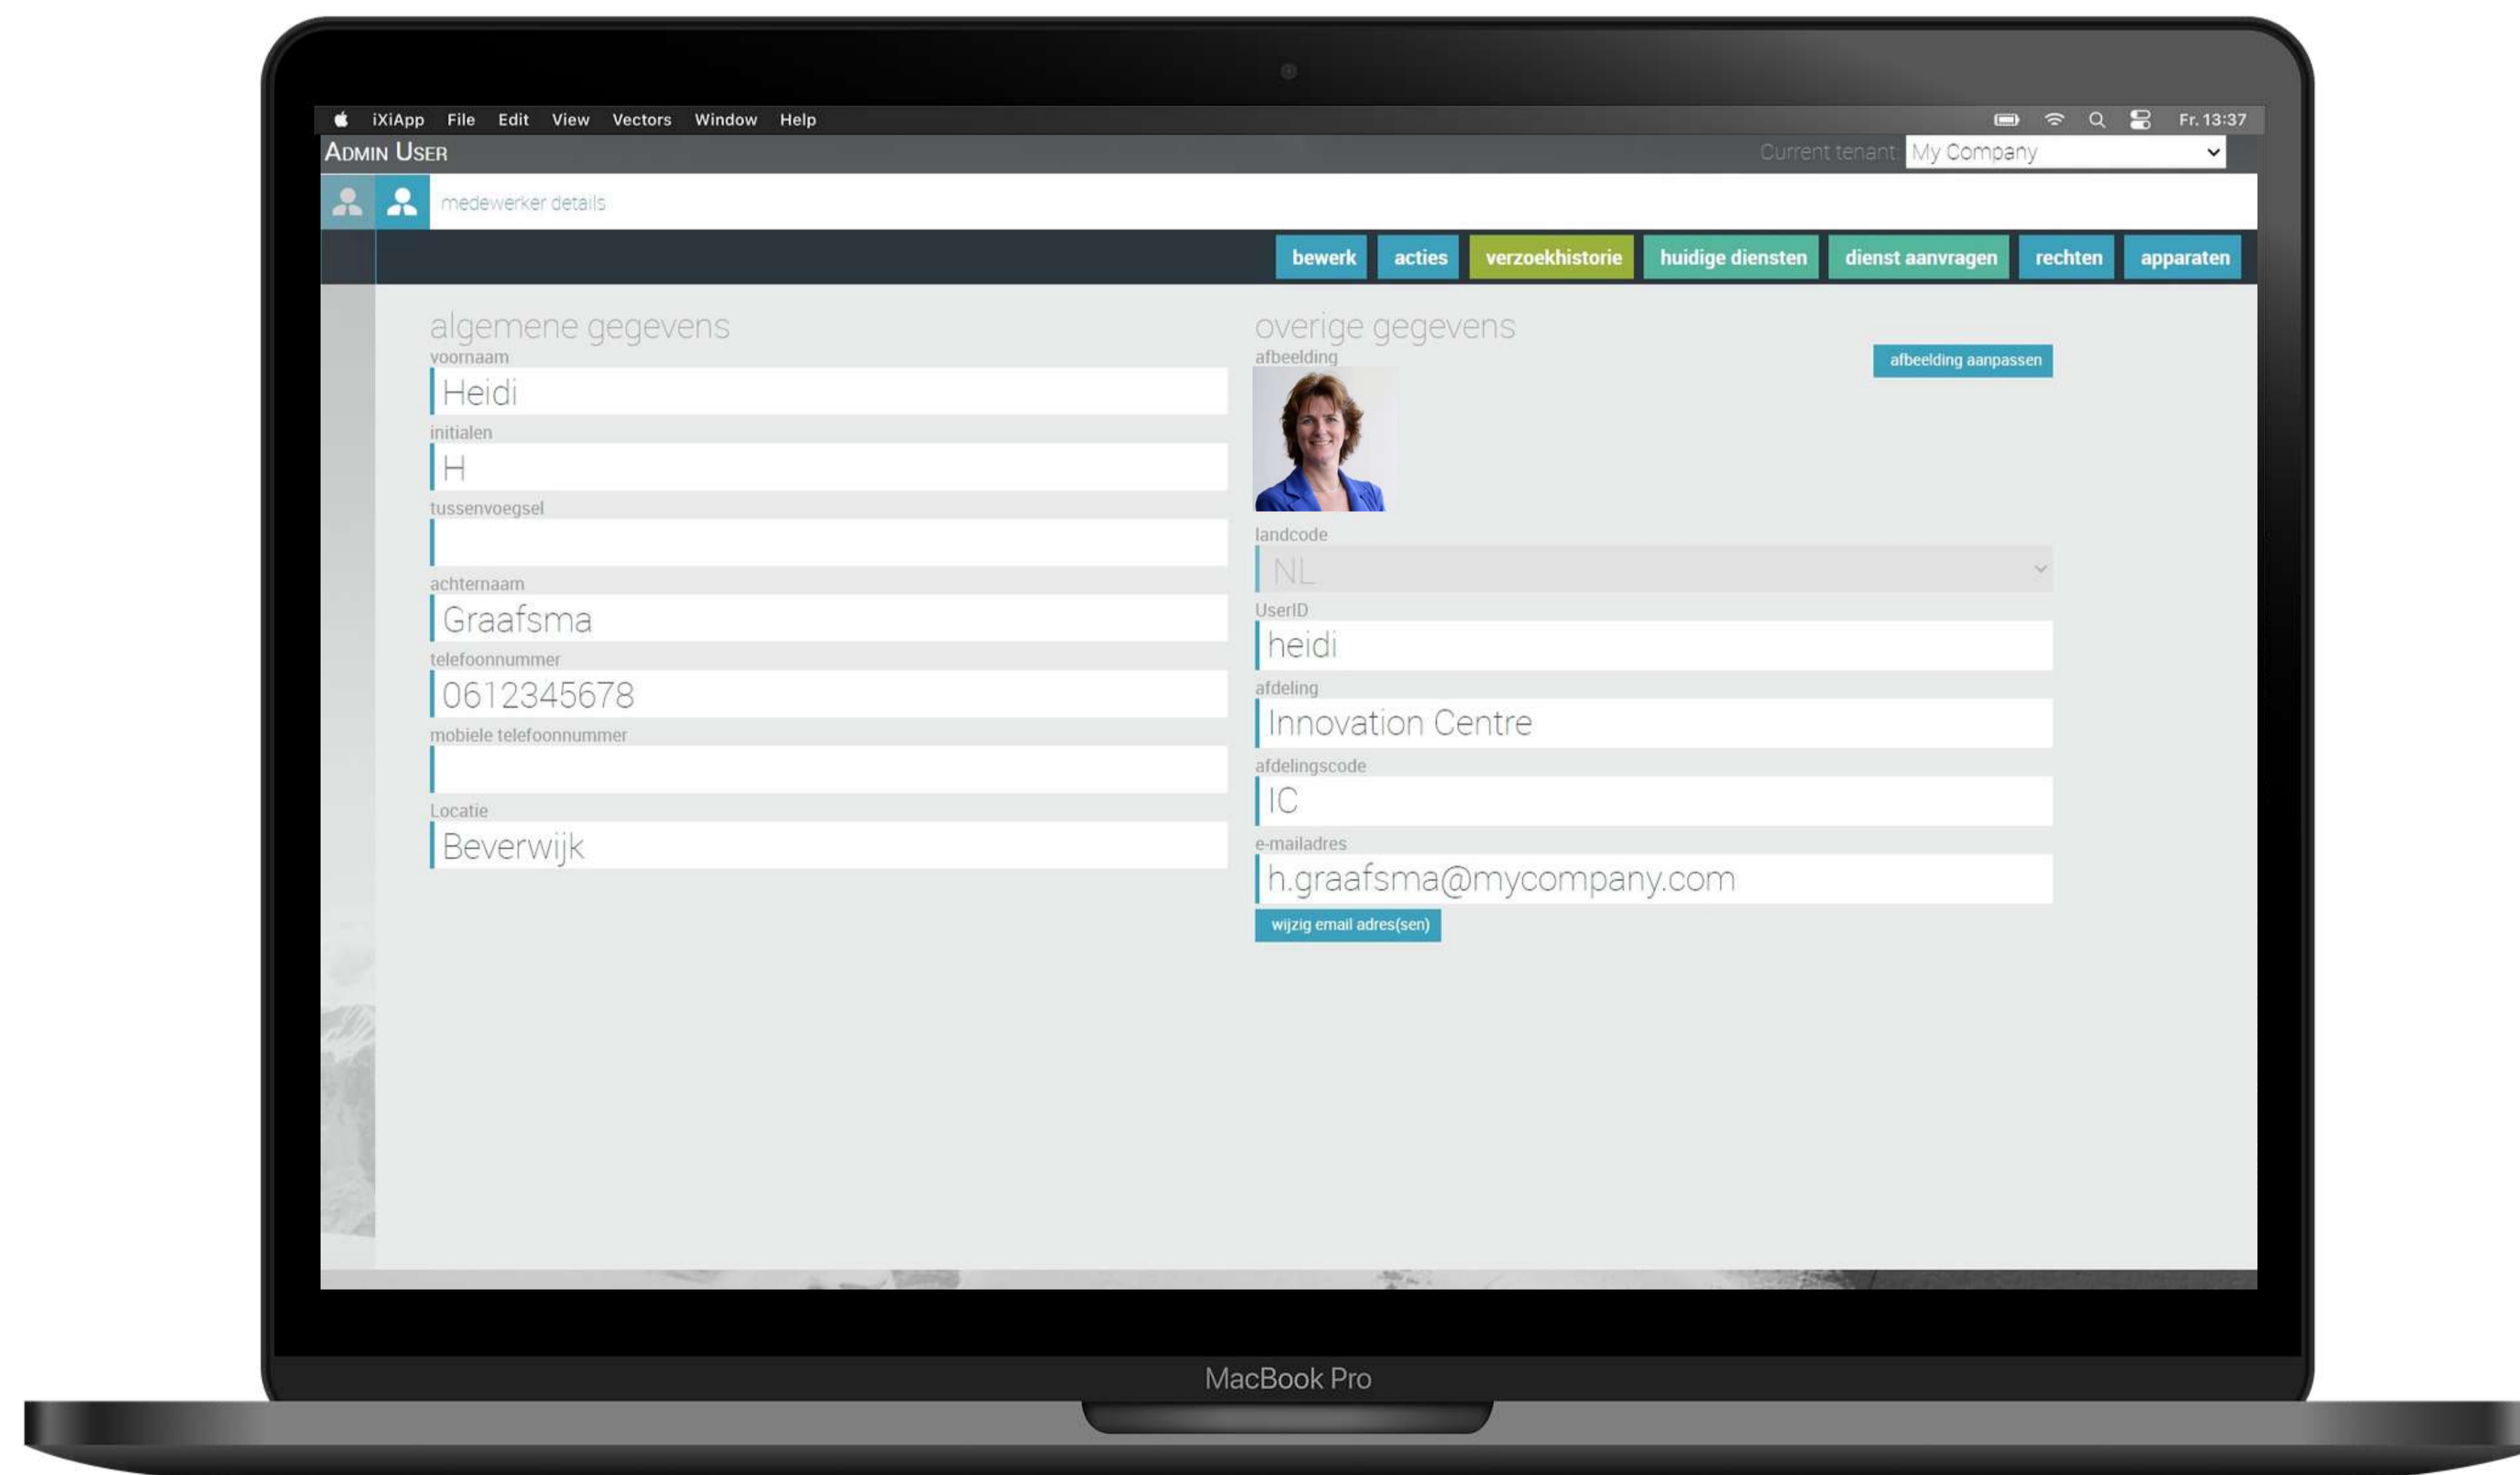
iXiApp File Edit View Vectors Window Help

Fr. 13:37

ADMIN USER

Current tenant My Company

medewerker details

bewerk acties verzoekhistorie huidige diensten dienst aanvragen rechten apparaten

algemene gegevens

voornaam
Heidi
initialen
H
tussenvoegsel

achternaam
Graafsma
telefoonnummer
0612345678
mobiele telefoonnummer

Locatie
Beverwijk

overige gegevens

afbeelding
afbeelding aanpassen
landcode
NL
UserID
heidi
afdeling
Innovation Centre
afdelingscode
IC
e-mailadres
h.graafsma@mycompany.com
wijzig email adres(sen)

MacBook Pro